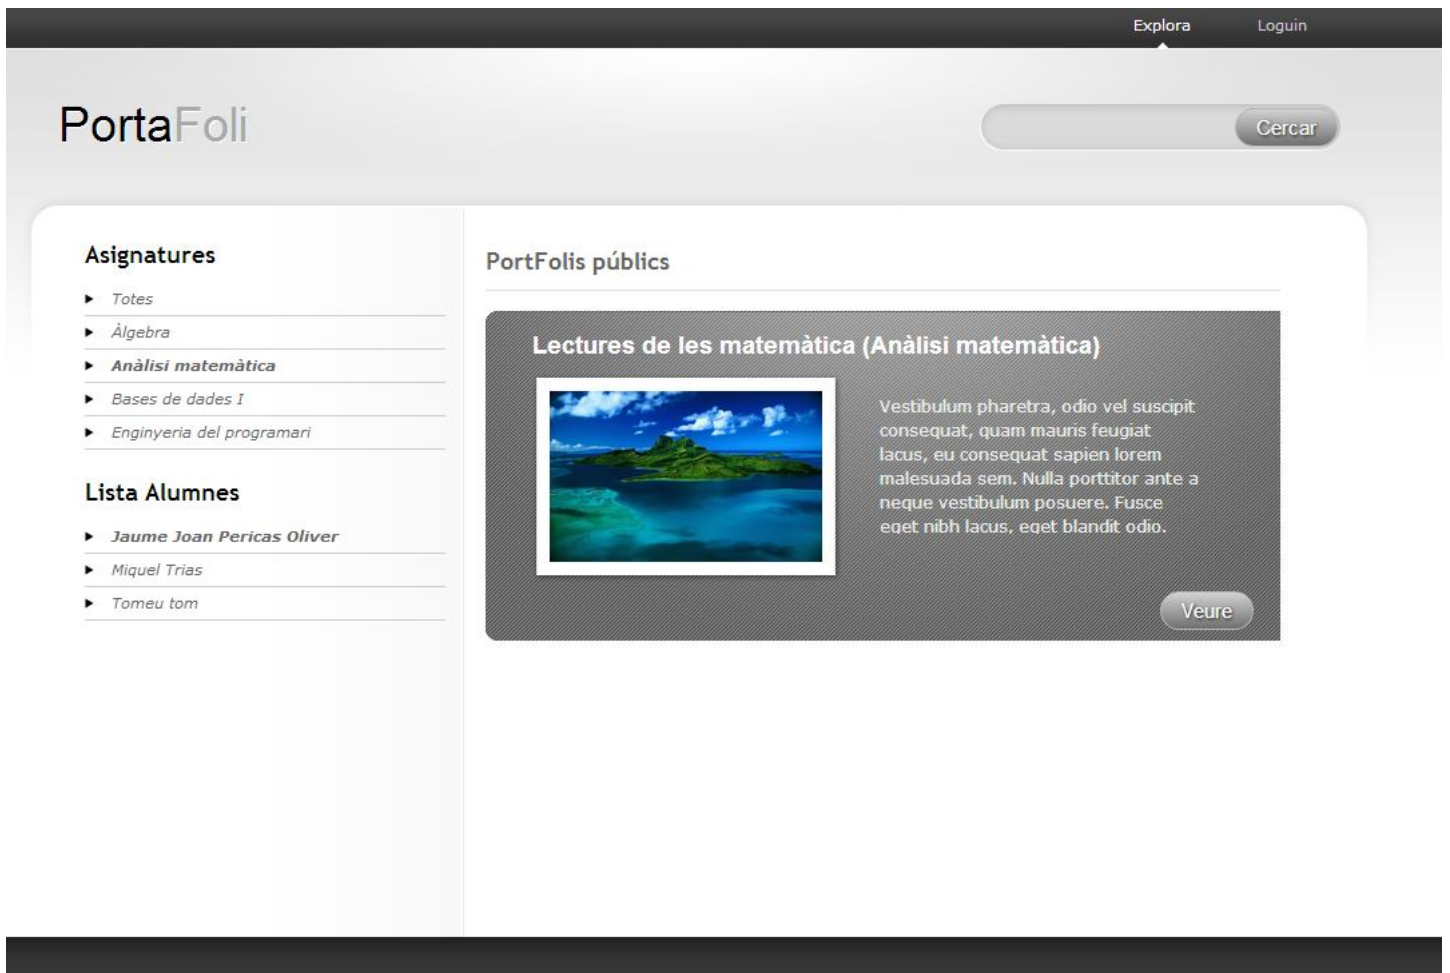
Explora Loguin

PortaFoli

Cercar

Asignatures

- Totes
- Àlgebra
- Anàlisi matemàtica
- Bases de dades I
- Enginyeria del programari

Lista Alumnes

- Jaume Joan Pericas Oliver
- Miquel Trias
- Tomeu tom

PortFolis públics

Lectures de les matemàtica (Anàlisi matemàtica)

Vestibulum pharetra, odio vel suscipit consequat, quam mauris feugiat lacus, eu consequat sapien lorem malesuada sem. Nulla porttitor ante a neque vestibulum posuere. Fusce eget nibh lacus, eget blandit odio.

Veure